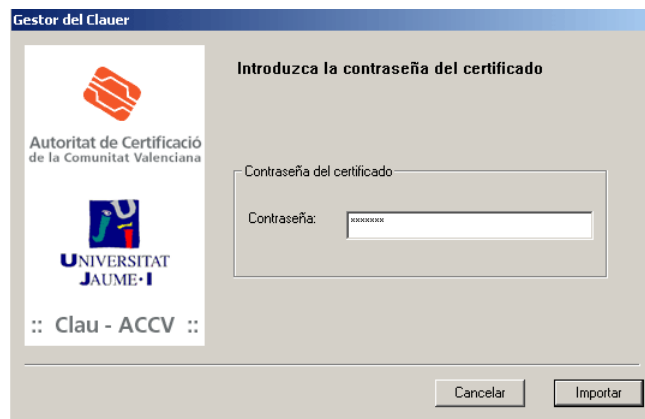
Gestor del Clauer

Autoritat de Certificació de la Comunitat Valenciana

UNIVERSITAT JAUME·I

:: Clau - ACCV ::

Introduzca la contraseña del certificado

Contraseña del certificado

Contraseña: *******

Cancelar

Importar